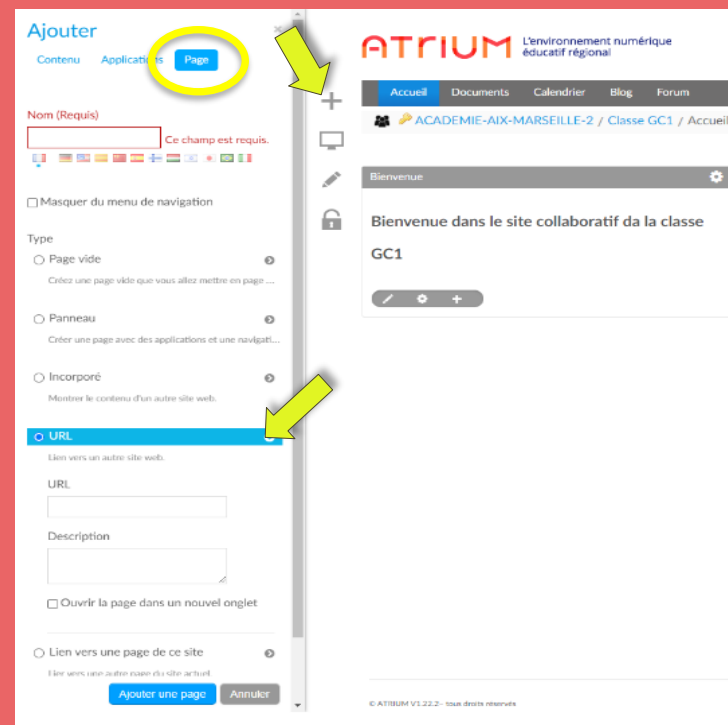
Ajouter ×

Contenu Applications Page

Nom (Requis)

Ce champ est requis.

Masquer du menu de navigation

Type

Page vide

Créez une page vide que vous allez mettre en page ...

Panneau

Créer une page avec des applications et une navigati...

Incorporé

Montrer le contenu d'un autre site web.

URL

Lien vers un autre site web.

URL

Description

Ouvrir la page dans un nouvel onglet

Lien vers une page de ce site

Lien vers une autre page du site actuel.

Ajouter une page Annuler

ATRIUM L'environnement numérique éducatif régional

Accueil Documents Calendrier Blog Forum

ACADEMIE-AIX-MARSEILLE-2 / Classe GC1 / Accueil

Bienvenue

Bienvenue dans le site collaboratif da la classe GC1

© ATRIUM V1.22.2- tous droits réservés